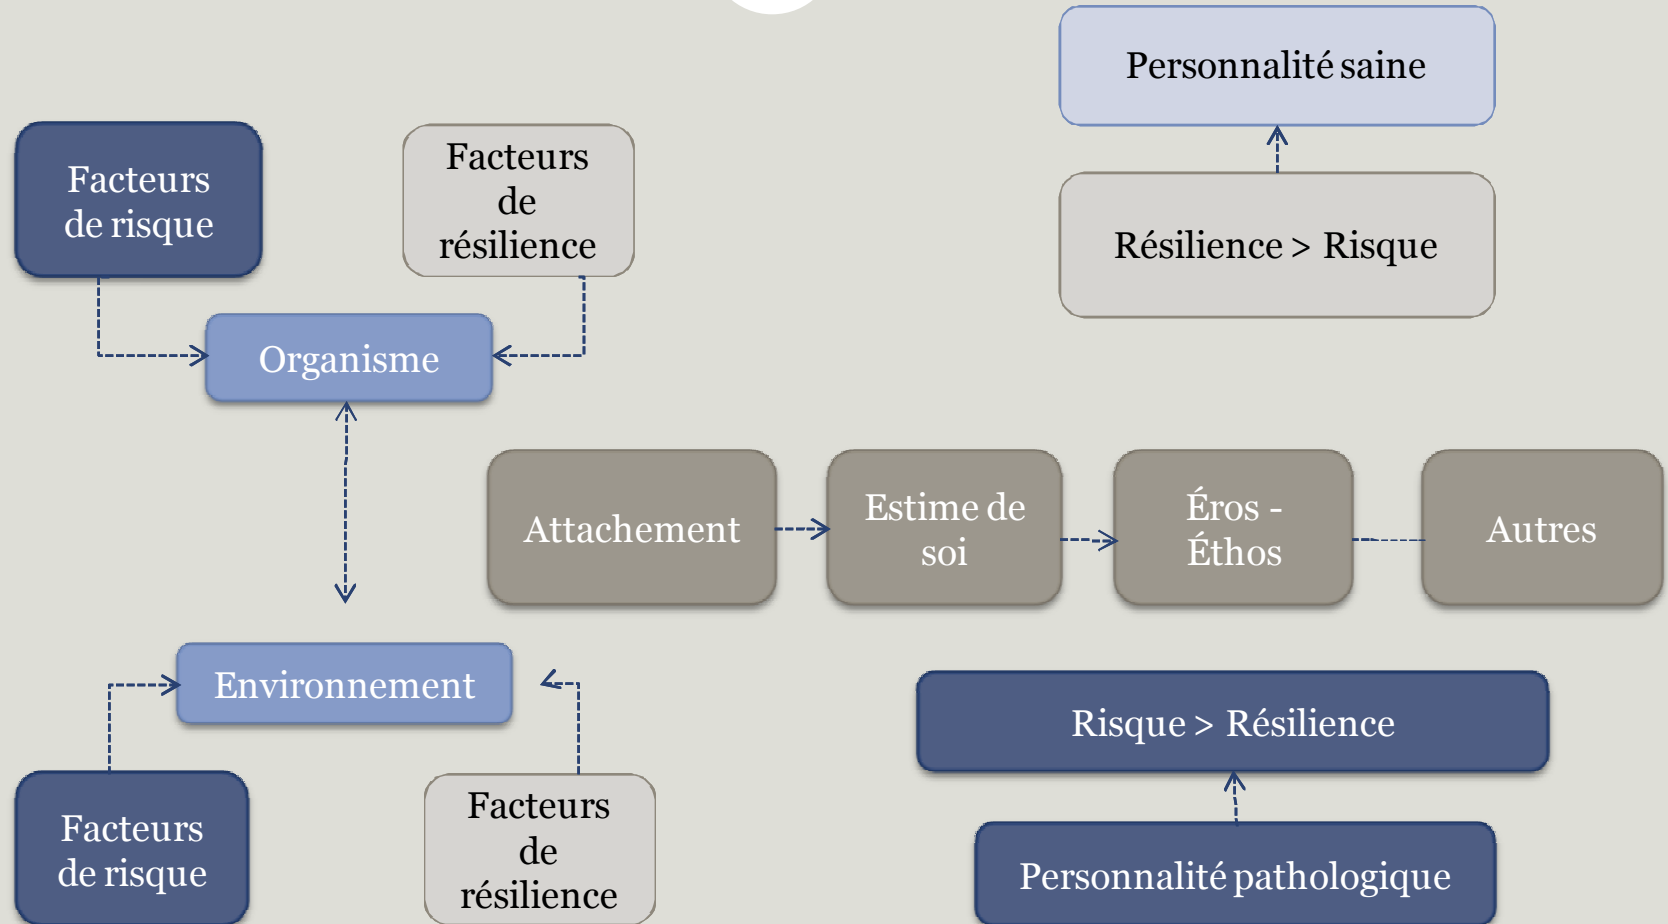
Personnalité saine

Facteurs de risque

Facteurs de résilience

Résilience > Risque

Organisme

Attachement

Estime de soi

Éros - Éthos

Autres

Environnement

Risque > Résilience

Facteurs de risque

Facteurs de résilience

Personnalité pathologique